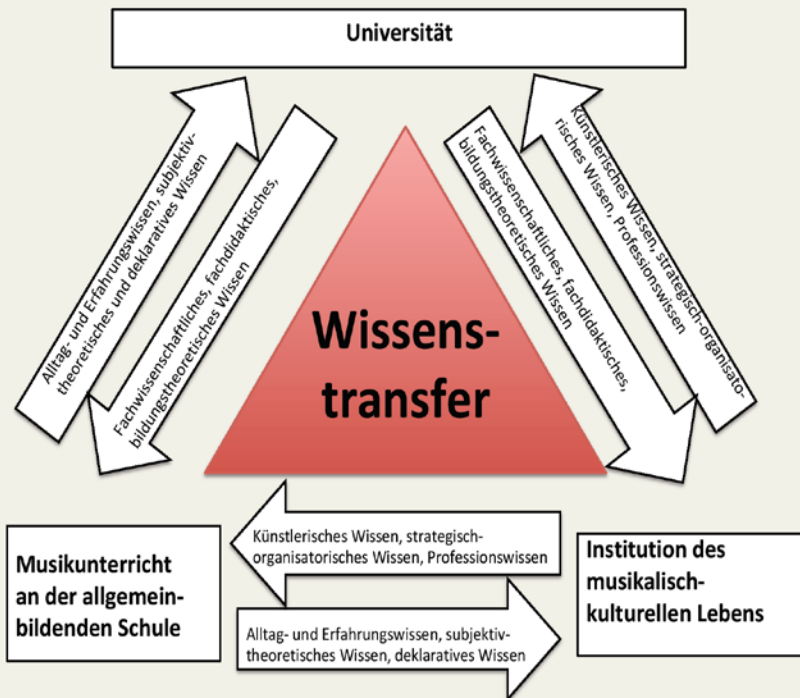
Universität

Alltag- und Erfahrungswissen, subjektiv-theoretisches und deklaratives Wissen

Fachwissenschaftliches, fachdidaktisches, bildungstheoretisches Wissen

Fachwissenschaftliches, fachdidaktisches, bildungstheoretisches Wissen

Künstlerisches Wissen, strategisch-organisatorisches Wissen, Professionswissen

Wissens-transfer

Musikunterricht an der allgemeinbildenden Schule

Künstlerisches Wissen, strategisch-organisatorisches Wissen, Professionswissen

Alltag- und Erfahrungswissen, subjektiv-theoretisches Wissen, deklaratives Wissen

Institution des musikalisch-kulturellen Lebens